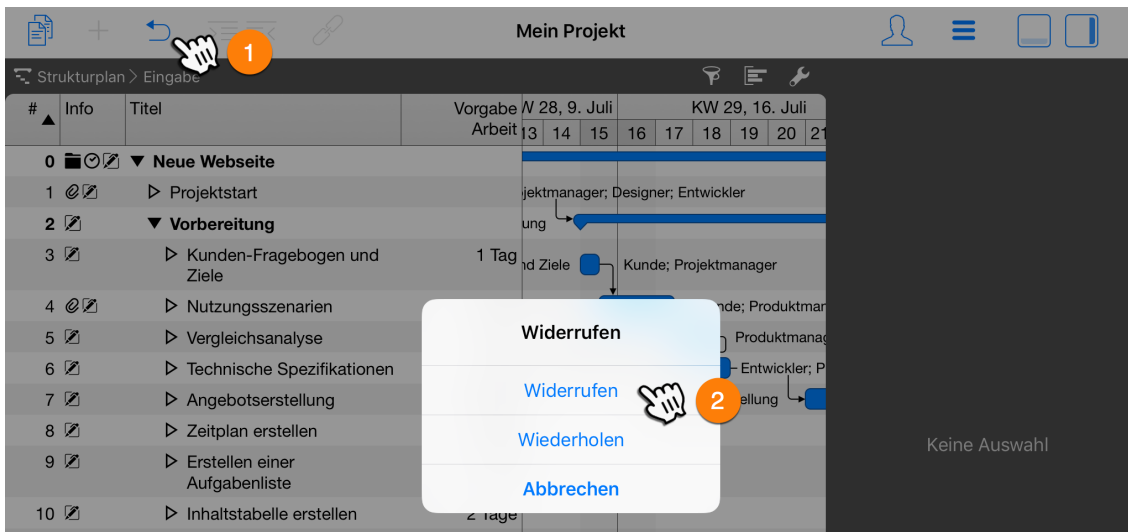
Mein Projekt

1

Strukturplan > Eingabe

| # | Info | Titel | Vorgabe Arbeit |
|---|---|---|---|
| 0 | | ▼ Neue Webseite | |
| 1 | | ▷ Projektstart | |
| 2 | | ▼ Vorbereitung | |
| 3 | | ▷ Kunden-Fragebogen und Ziele | 1 Tag |
| 4 | | ▷ Nutzungsszenarien | |
| 5 | | ▷ Vergleichsanalyse | |
| 6 | | ▷ Technische Spezifikationen | |
| 7 | | ▷ Angebotserstellung | |
| 8 | | ▷ Zeitplan erstellen | |
| 9 | | ▷ Erstellen einer Aufgabenliste | |
| 10 | | ▷ Inhaltstabelle erstellen | 2 Tage |

W 28, 9. Juli
KW 29, 16. Juli
13 14 15 16 17 18 19 20 21

jektmanager; Designer; Entwickler
ung
nd Ziele
Kunde; Projektmanager
nde; Produktmar
Produktmanag
Entwickler; P
tellung

Widerrufen
Widerrufen
2
Wiederholen
Abbrechen

Keine Auswahl